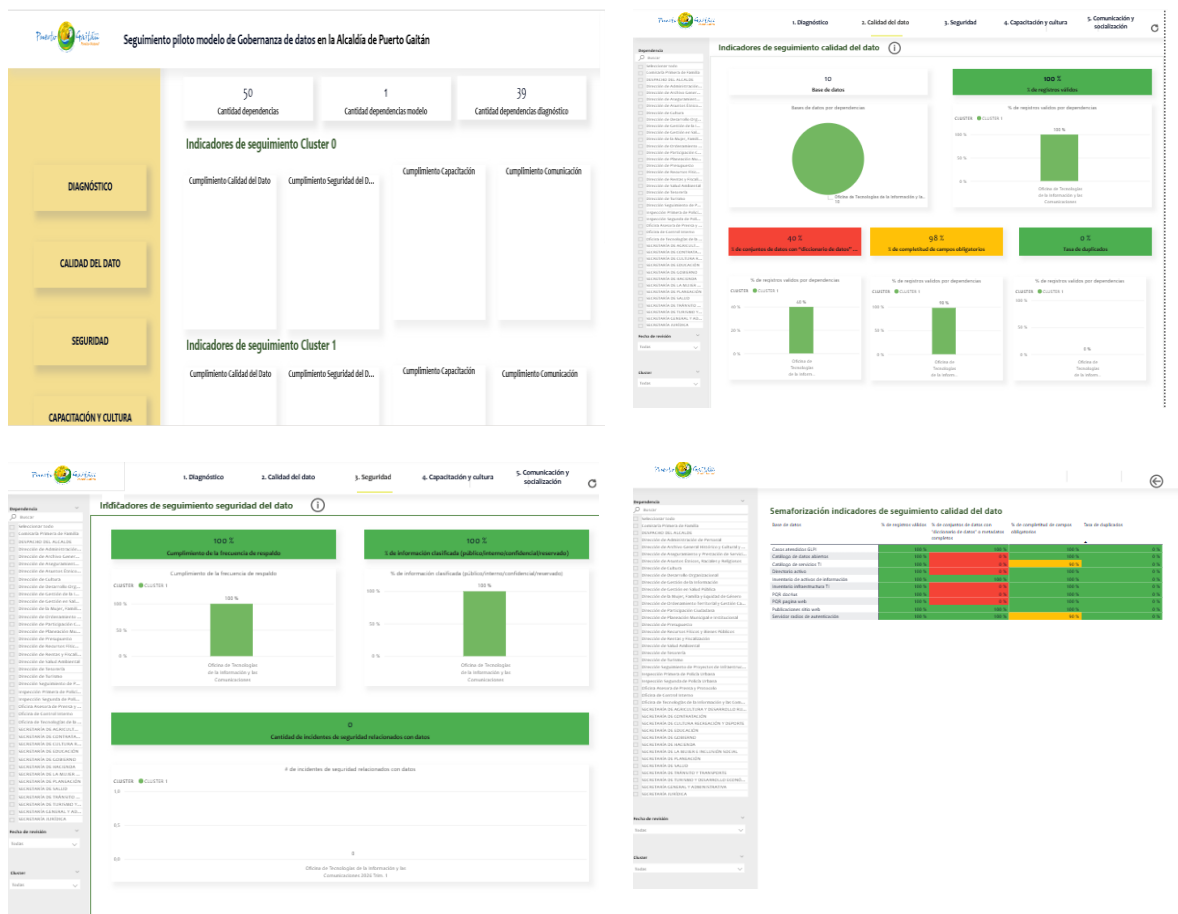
Puerto Gaitán

Seguimiento piloto modelo de Gobernanza de datos en la Alcaldía de Puerto Gaitán

50
Cantidad dependencias

1
Cantidad dependencias modelo

39
Cantidad dependencias diagnóstico

Indicadores de seguimiento Cluster 0

Cumplimiento Calidad del Dato | Cumplimiento Seguridad del D... | Cumplimiento Capacitación | Cumplimiento Comunicación

DIAGNÓSTICO

CALIDAD DEL DATO

SEGURIDAD

CAPACITACIÓN Y CULTURA

Indicadores de seguimiento Cluster 1

Cumplimiento Calidad del Dato | Cumplimiento Seguridad del D... | Cumplimiento Capacitación | Cumplimiento Comunicación

1. Diagnóstico | 2. Calidad del dato | 3. Seguridad | 4. Capacitación y cultura | 5. Comunicación y socialización

Indicadores de seguimiento calidad del dato

Dependencia
Buscar
Seleccionar todo
Cuestoria Prímera de Haddie
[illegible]
Dirección de Cultura
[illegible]
SECRETARÍA DE SALUD
SECRETARÍA JURÍDICA
Fecha de revisión
Todas
Cluster
Todas

10
Base de datos

100 %
% de registros válidos

Bases de datos por dependencias
Oficina de Tecnologías de la Información y la... 10

% de registros validos por dependencias
CLUSTER ● CLUSTER 1
100 %
100 %
50 %
0 %
Oficina de Tecnologías de la Información y las Comunicaciones

40 %
% de conjuntos de datos con "diccionario de datos" ...

98 %
% de completitud de campos obligatorios

0 %
Tasa de duplicados

% de registros validos por dependencias
CLUSTER ● CLUSTER 1
40 %
40 %
20 %
0 %
Oficina de Tecnologías de la Inform...

% de registros validos por dependencias
CLUSTER ● CLUSTER 1
100 %
98 %
50 %
0 %
Oficina de Tecnologías de la Inform...

% de registros validos por dependencias
CLUSTER ● CLUSTER 1
100 %
50 %
0 %
0 %
Oficina de Tecnologías de la Inform...

1. Diagnóstico | 2. Calidad del dato | 3. Seguridad | 4. Capacitación y cultura | 5. Comunicación y socialización

Indicadores de seguimiento seguridad del dato

100 %
Cumplimiento de la frecuencia de respaldo

100 %
% de información clasificada (público/interno/confidencial/reservado)

Cumplimiento de la frecuencia de respaldo
CLUSTER ● CLUSTER 1
100 %
100 %
50 %
0 %
Oficina de Tecnologías de la Información y las Comunicaciones

% de información clasificada (público/interno/confidencial/reservado)
100 %
100 %
50 %
0 %
Oficina de Tecnologías de la Información y las Comunicaciones

0
Cantidad de incidentes de seguridad relacionados con datos

# de incidentes de seguridad relacionados con datos
CLUSTER ● CLUSTER 1
1,0
0,5
0,0
Oficina de Tecnologías de la Información y las Comunicaciones 2024 Trim. 1

Semaforización indicadores de seguimiento calidad del dato

| Base de datos | % de registros válidos | % de conjuntos de datos con "diccionario de datos" o metadatos completos | % de completitud de campos obligatorios | Tasa de duplicados |
|---|---|---|---|---|
| Casos atención GLPI | 100 % | 100 % | 100 % | 0 % |
| Catálogo de datos abiertos | 100 % | 0 % | 100 % | 0 % |
| Catálogo de servicios TI | 100 % | 0 % | 90 % | 0 % |
| Directorio activo | 100 % | 0 % | 100 % | 0 % |
| Inventario de activos de información | 100 % | 100 % | 100 % | 0 % |
| Inventario infraestructura TI | 100 % | 0 % | 100 % | 0 % |
| PQR docNet | 100 % | 0 % | 100 % | 0 % |
| PQR página web | 100 % | 0 % | 100 % | 0 % |
| Publicaciones sitio web | 100 % | 100 % | 100 % | 0 % |
| Servidor radius de autenticación | 100 % | 100 % | 90 % | 0 % |